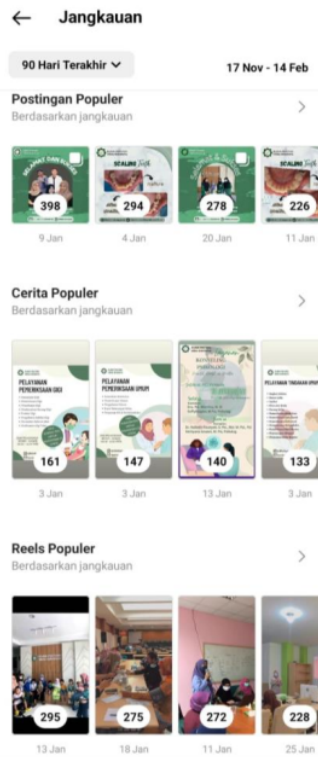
Jangkauan

90 Hari Terakhir

17 Nov - 14 Feb

Postingan Populer
Berdasarkan jangkauan

SCALING Gigi

SCALING Gigi

398
9 Jan

294
4 Jan

278
20 Jan

226
11 Jan

Cerita Populer
Berdasarkan jangkauan

PELAYANAN PEMERIKSAAN GIGI

PELAYANAN PEMERIKSAAN UMUM

PELAYANAN TINDAKAN UMUM

161
3 Jan

147
3 Jan

140
13 Jan

133
3 Jan

Reels Populer
Berdasarkan jangkauan

295
13 Jan

275
18 Jan

272
11 Jan

228
25 Jan